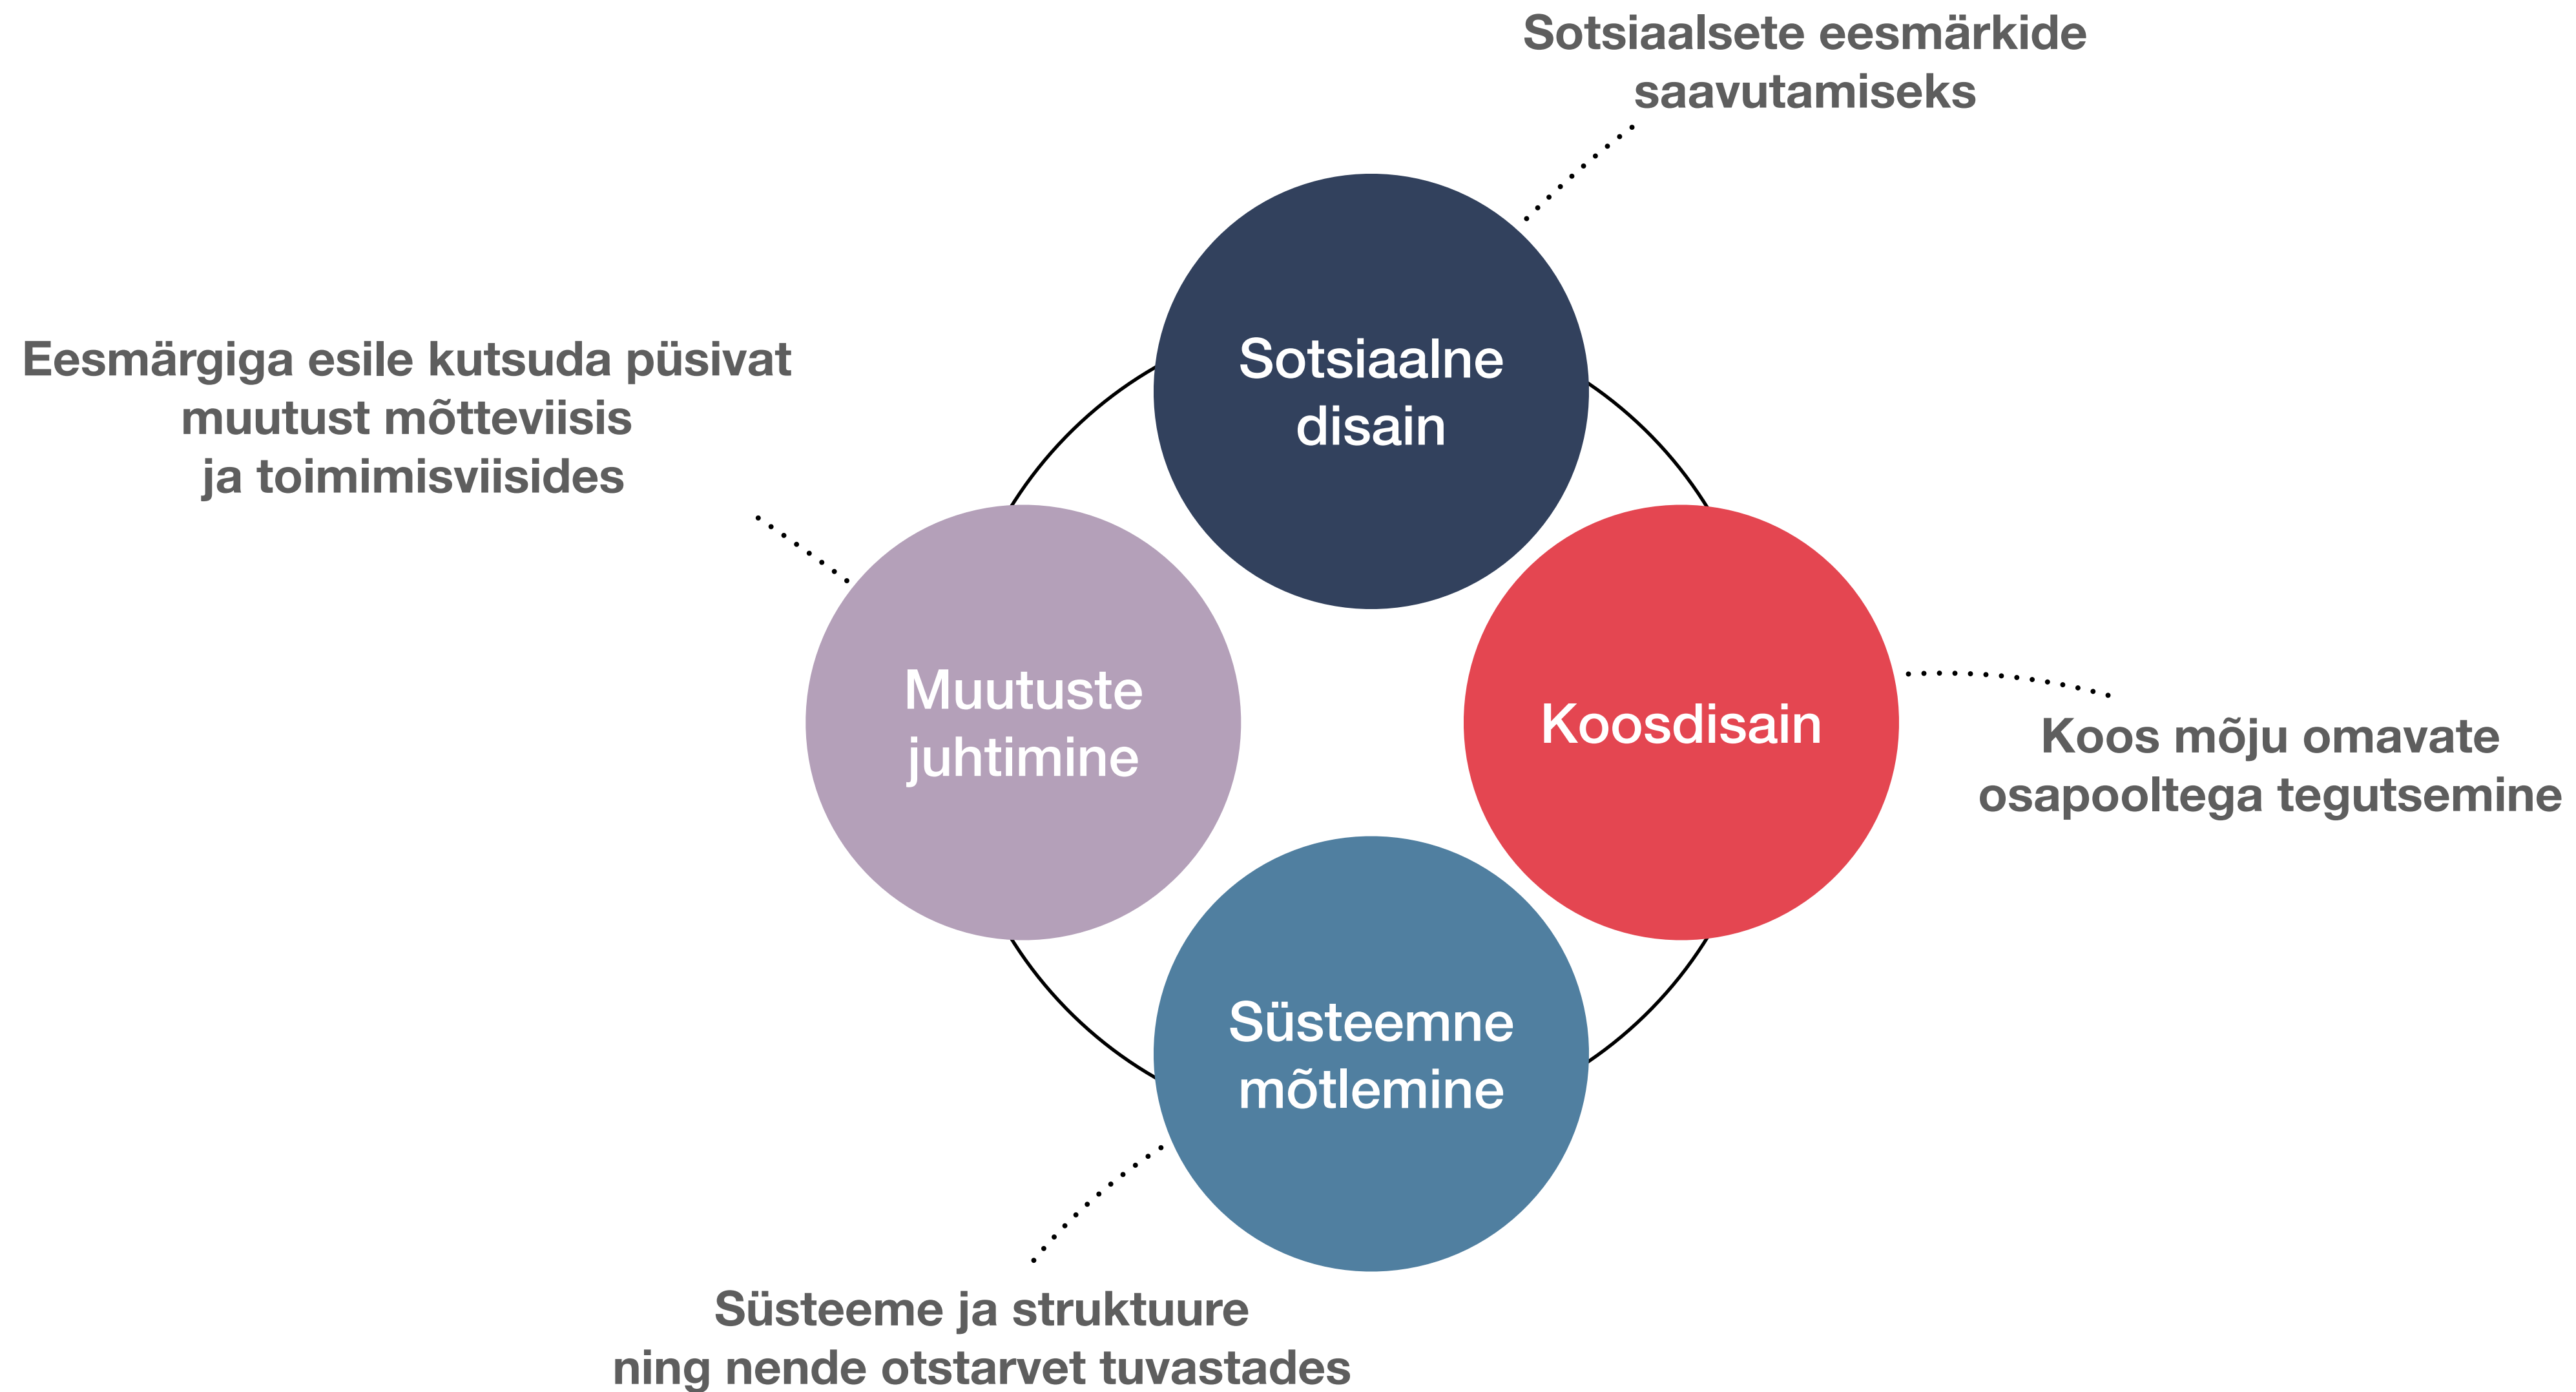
Sotsiaalsete eesmärkide saavutamiseks

Eesmärgiga esile kutsuda püsivat muutust mõtteviisis ja toimimisviisides

Sotsiaalne disain

Muutuste juhtimine

Koosdisain

Koos mõju omavate osapooltega tegutsemine

Süsteemne mõtlemine

Süsteeme ja struktuure ning nende otstarvet tuvastades